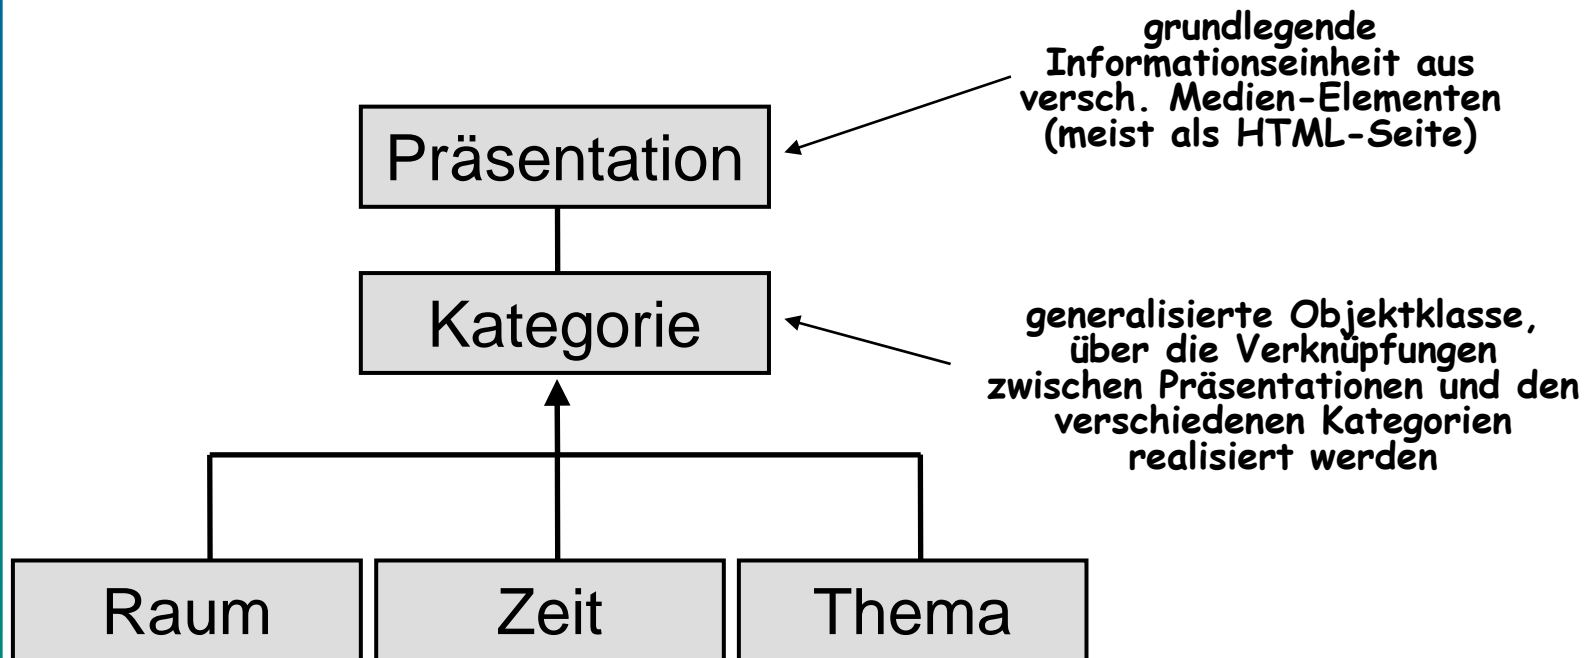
grundlegende Informationseinheit aus versch. Medien-Elementen (meist als HTML-Seite)

Präsentation

Kategorie

generalisierte Objektklasse, über die Verknüpfungen zwischen Präsentationen und den verschiedenen Kategorien realisiert werden

Raum

Zeit

Thema